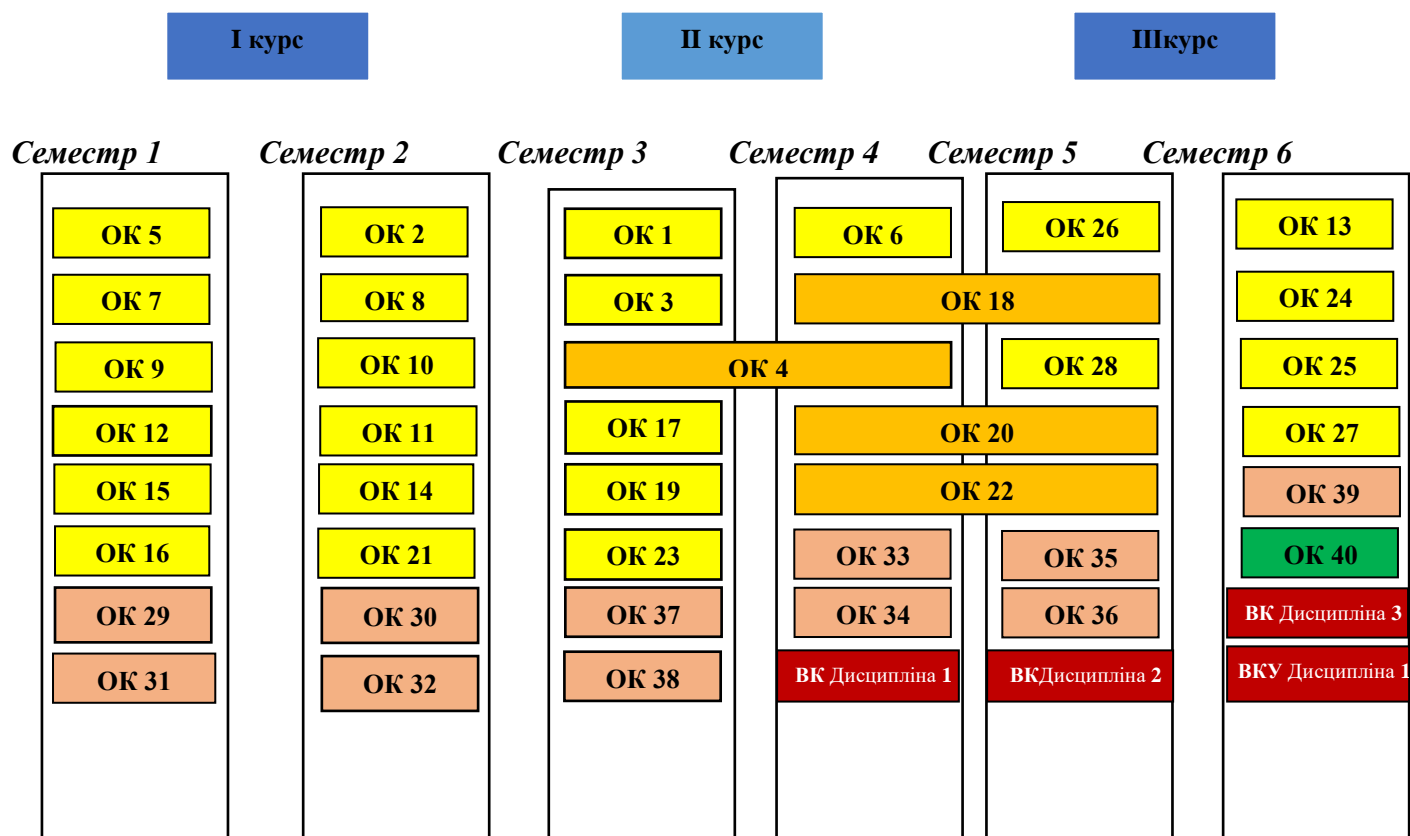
I курс

II курс

IIIкурс

Семестр 1

ОК 5
ОК 7
ОК 9
ОК 12
ОК 15
ОК 16
ОК 29
ОК 31

Семестр 2

ОК 2
ОК 8
ОК 10
ОК 11
ОК 14
ОК 21
ОК 30
ОК 32

Семестр 3

ОК 1
ОК 3
ОК 4
ОК 17
ОК 19
ОК 23
ОК 37
ОК 38

Семестр 4

ОК 6
ОК 18
ОК 20
ОК 22
ОК 33
ОК 34
ВК Дисципліна 1

Семестр 5

ОК 26
ОК 28
ОК 35
ОК 36
ВКДисципліна 2

Семестр 6

ОК 13
ОК 24
ОК 25
ОК 27
ОК 39
ОК 40
ВК Дисципліна 3
ВКУ Дисципліна 1